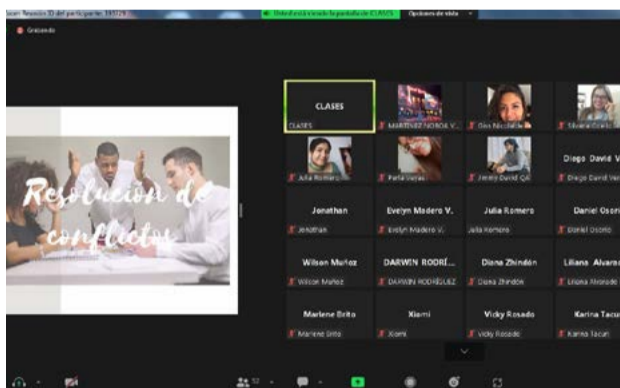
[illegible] Reunión ID del participante: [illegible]
Usted está viendo la pantalla de CLASES
Opciones de vista
Grabando

Resolución de conflictos

CLASES
CLASES
MARTINEZ NOBOA V...
Dos Nicolalde
Silvana Oviedo
Julia Romero
Perla Vargas
Jenny David QA
Diego David V
Diego David Ver
Jonathan
Jonathan
Evelyn Madero V.
Evelyn Madero V.
Julia Romero
Julia Romero
Daniel Osorio
Daniel Osorio
Wilson Muñoz
Wilson Muñoz
DARWIN RODRÍ...
DARWIN RODRÍGUEZ
Diana Zhindón
Diana Zhindón
Liliana Alvarad
Liliana Alvarado
Marlene Brito
Marlene Brito
Xiomi
Xiomi
Vicky Rosado
Vicky Rosado
Karina Tacuri
Karina Tacuri